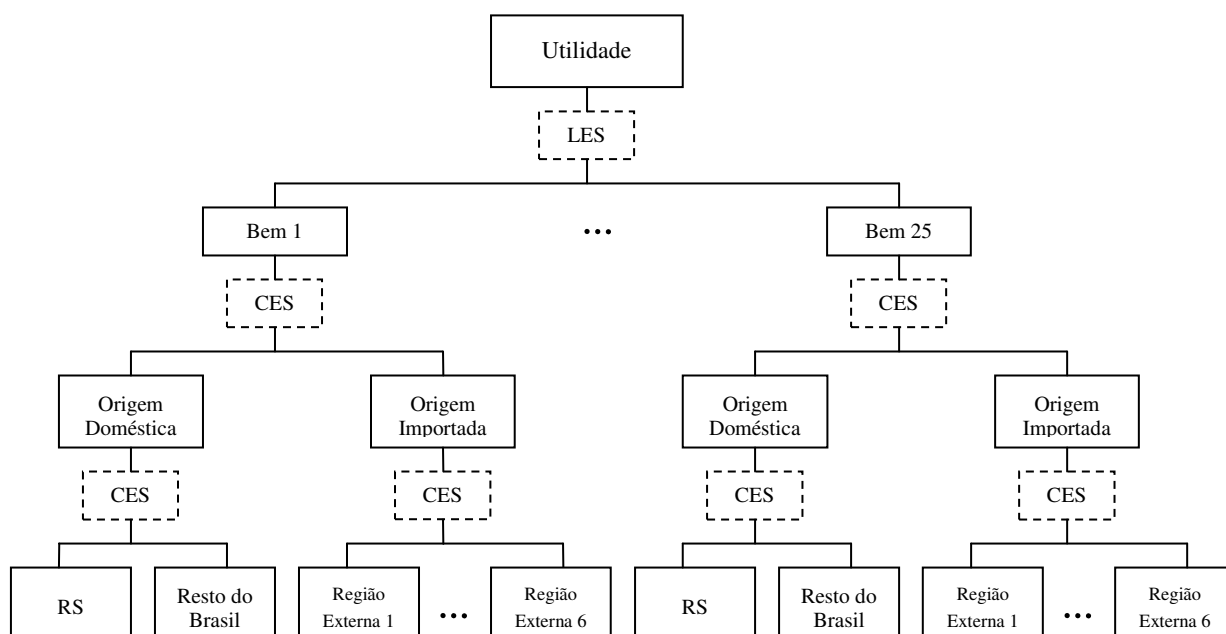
Utilidade

LES

Bem 1

...

Bem 25

CES

CES

Origem Doméstica

Origem Importada

Origem Doméstica

Origem Importada

CES

CES

CES

CES

RS

Resto do Brasil

Região Externa 1

...

Região Externa 6

RS

Resto do Brasil

Região Externa 1

...

Região Externa 6